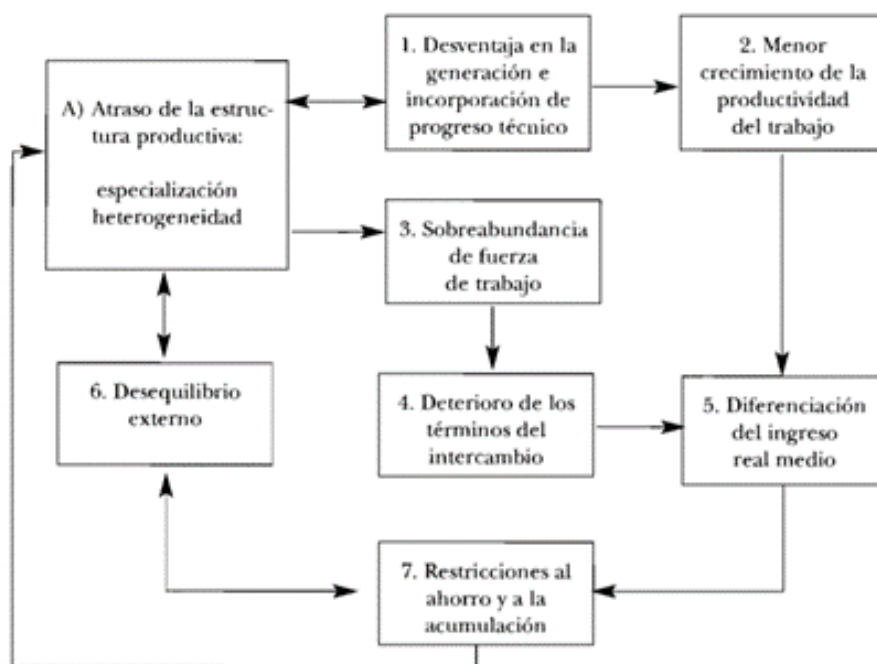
A) Atraso de la estructura productiva:

especialización heterogeneidad

1. Desventaja en la generación e incorporación de progreso técnico

2. Menor crecimiento de la productividad del trabajo

3. Sobreabundancia de fuerza de trabajo

6. Desequilibrio externo

4. Deterioro de los términos del intercambio

5. Diferenciación del ingreso real medio

7. Restricciones al ahorro y a la acumulación